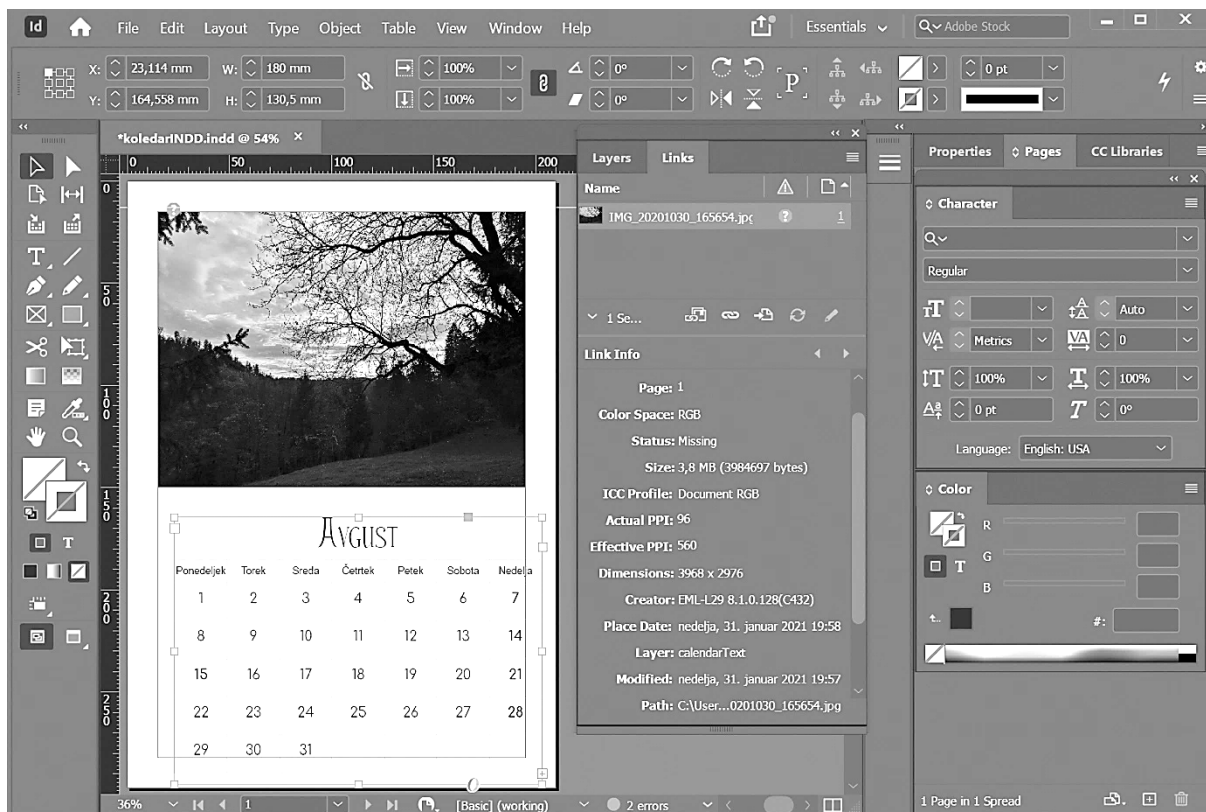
Id File Edit Layout Type Object Table View Window Help

Essentials

Adobe Stock

X: 23,114 mm W: 180 mm

Y: 164,558 mm H: 130,5 mm

100%

100%

0°

0°

0 pt

*koledarINDD.indd @ 54%

0 50 100 150 200

Layers Links

Name

IMG_20201030_165654.jpg 1

1 Se...

Link Info

Page: 1
Color Space: RGB
Status: Missing
Size: 3,8 MB (3984697 bytes)
ICC Profile: Document RGB
Actual PPI: 96
Effective PPI: 560
Dimensions: 3968 x 2976
Creator: EML-L29 8.1.0.128(C432)
Place Date: nedelja, 31. januar 2021 19:58
Layer: calendarText
Modified: nedelja, 31. januar 2021 19:57
Path: C:\User...0201030_165654.jpg

Properties Pages CC Libraries

Character

Regular

Auto

Metrics 0

100% 100%

0 pt 0°

Language: English: USA

Color

R

G

B

#:

Avgust

| Ponedeljek | Torek | Sreda | Četrtek | Petek | Sobota | Nedelja |
|---|---|---|---|---|---|---|
| 1 | 2 | 3 | 4 | 5 | 6 | 7 |
| 8 | 9 | 10 | 11 | 12 | 13 | 14 |
| 15 | 16 | 17 | 18 | 19 | 20 | 21 |
| 22 | 23 | 24 | 25 | 26 | 27 | 28 |
| 29 | 30 | 31 | | | | |

36% 1 [Basic] (working) 2 errors

1 Page in 1 Spread